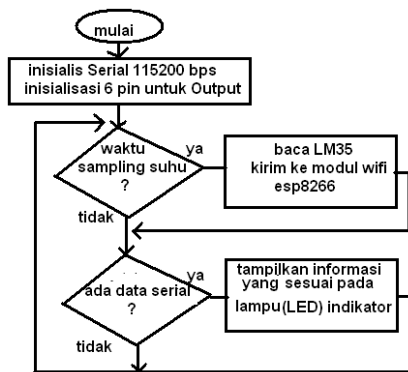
mulai

inisialis Serial 115200 bps
inisialisasi 6 pin untuk Output

waktu sampling suhu ?

ya

baca LM35
kirim ke modul wifi esp8266

tidak

ada data serial ?

ya

tampilkan informasi yang sesuai pada lampu(LED) indikator

tidak